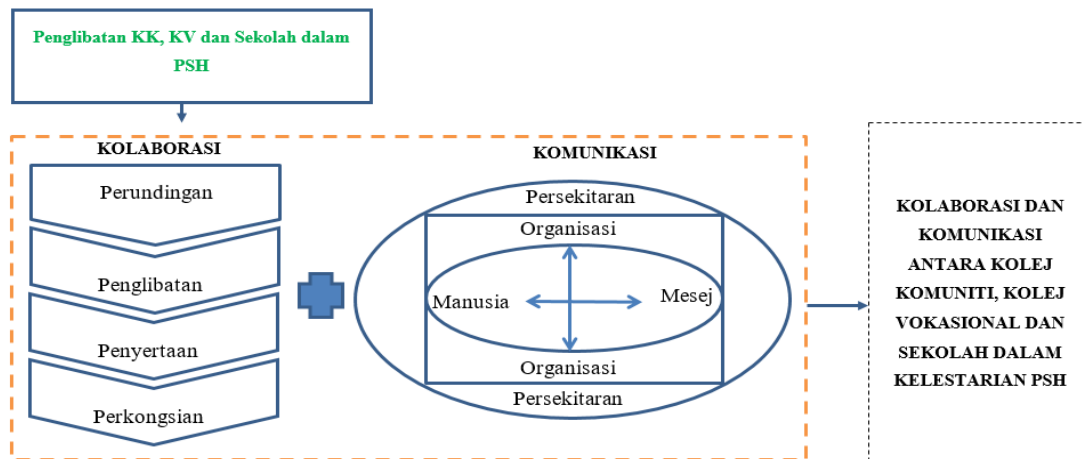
Penglibatan KK, KV dan Sekolah dalam PSH

KOLABORASI

Perundingan

Penglibatan

Penyertaan

Perkongsian

KOMUNIKASI

Persekitaran

Organisasi

Manusia

Mesej

Organisasi

Persekitaran

KOLABORASI DAN KOMUNIKASI ANTARA KOLEJ KOMUNITI, KOLEJ VOKASIONAL DAN SEKOLAH DALAM KELESTARIAN PSH